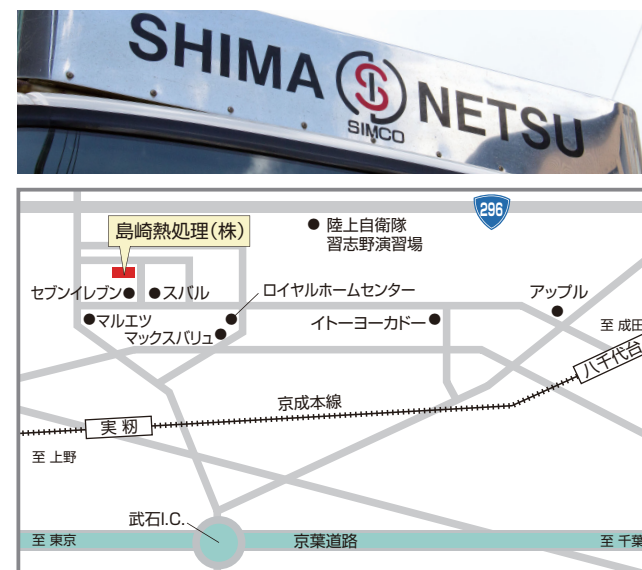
SHIMA SIMCO NETSU

296

島崎熱処理(株)

陸上自衛隊
習志野演習場

セブンイレブン
スバル
ロイヤルホームセンター
アップル
マルエツ
マックスバリュ
イトーヨーカドー
至 成田
八千代台
京成本線
実籾
至 上野
武石I.C.
至 東京
京葉道路
至 千葉